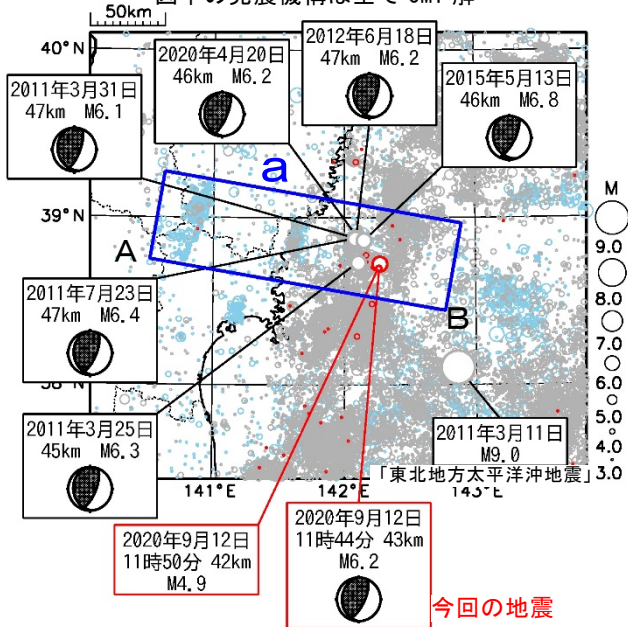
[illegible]
50km

40°N

2020年4月20日
46km M6.2

2012年6月18日
47km M6.2

2011年3月31日
47km M6.1

2015年5月13日
46km M6.8

a

39°N

A

2011年7月23日
47km M6.4

B

M
9.0
8.0
7.0
6.0
5.0
4.0
3.0

38°N

2011年3月25日
45km M6.3

2011年3月11日
M9.0
「東北地方太平洋沖地震」

141°E
142°E
143°E

2020年9月12日
11時50分 42km
M4.9

2020年9月12日
11時44分 43km
M6.2

今回の地震